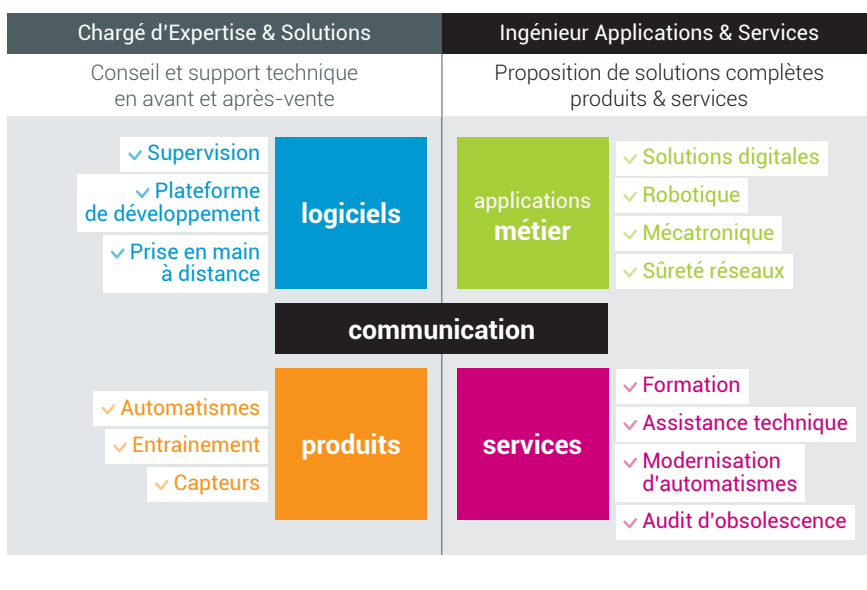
Chargé d'Expertise & Solutions

Conseil et support technique en avant et après-vente

Ingénieur Applications & Services

Proposition de solutions complètes produits & services

✓ Supervision

✓ Plateforme de développement

✓ Prise en main à distance

logiciels

applications métier

✓ Solutions digitales

✓ Robotique

✓ Mécatronique

✓ Sûreté réseaux

communication

✓ Automatismes

✓ Entrainement

✓ Capteurs

produits

services

✓ Formation

✓ Assistance technique

✓ Modernisation d'automatismes

✓ Audit d'obsolescence